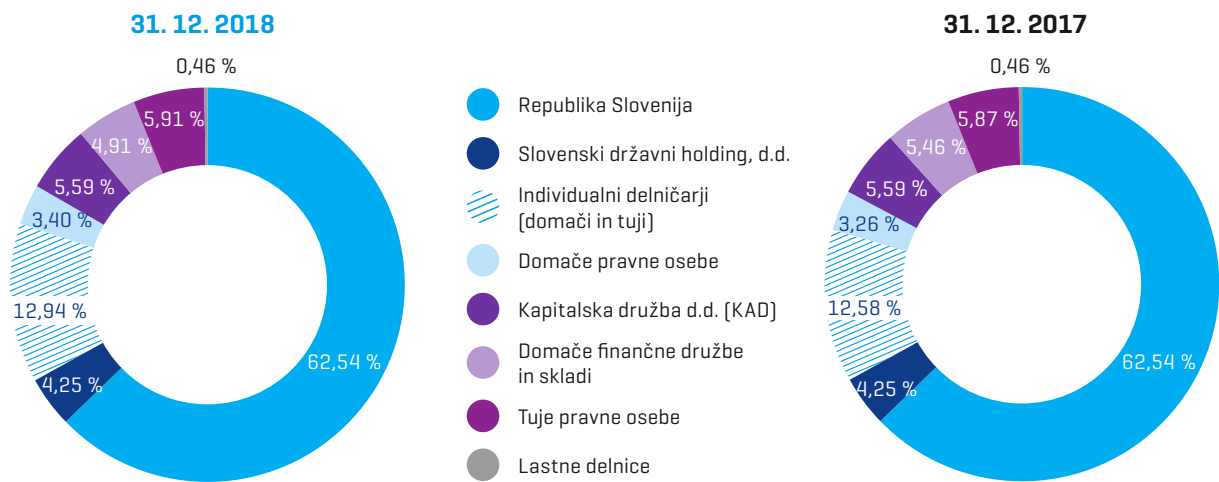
31. 12. 2018

0,46 %
5,91 %
4,91 %
5,59 %
3,40 %
12,94 %
4,25 %
62,54 %

Republika Slovenija
Slovenski državni holding, d.d.
Individualni delničarji (domači in tuji)
Domače pravne osebe
Kapitalska družba d.d. (KAD)
Domače finančne družbe in skladi
Tuje pravne osebe
Lastne delnice

31. 12. 2017

0,46 %
5,87 %
5,46 %
5,59 %
3,26 %
12,58 %
4,25 %
62,54 %